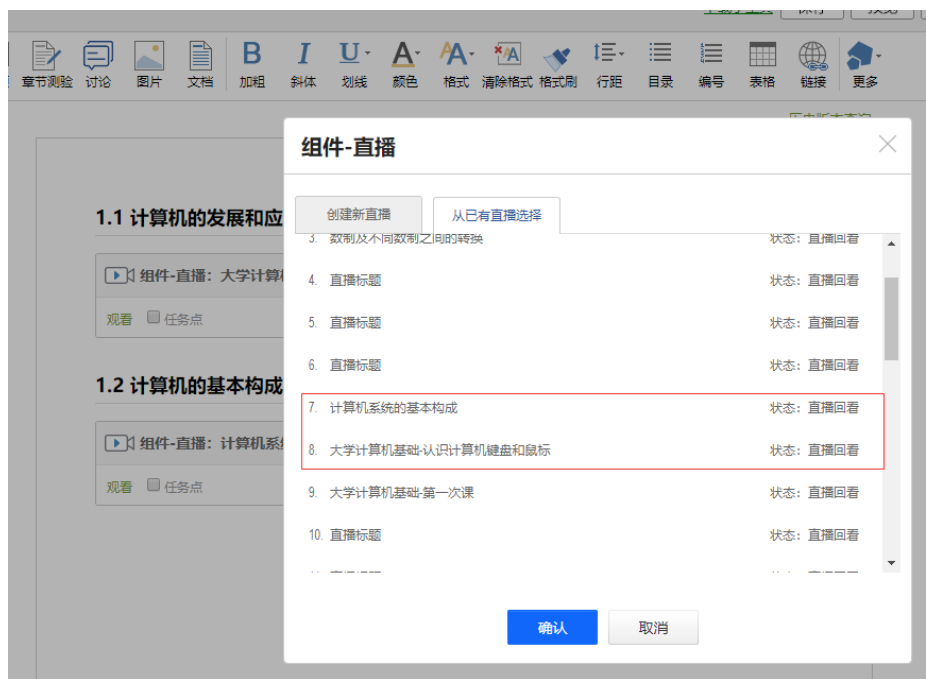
章节测验 讨论 图片 文档 B 加粗 I 斜体 U 划线 A 颜色 A 格式 清除格式 格式刷 行距 目录 编号 表格 链接 更多

1.1 计算机的发展和应

组件-直播：大学计算机

观看 任务点

1.2 计算机的基本构成

组件-直播：计算机系统

观看 任务点

组件-直播

创建新直播 从已有直播选择

3. 数制及不同数制之间的转换 状态：直播回看

4. 直播标题 状态：直播回看

5. 直播标题 状态：直播回看

6. 直播标题 状态：直播回看

7. 计算机系统的基本构成 状态：直播回看

8. 大学计算机基础-认识计算机键盘和鼠标 状态：直播回看

9. 大学计算机基础-第一次课 状态：直播回看

10. 直播标题 状态：直播回看

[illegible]

确认 取消